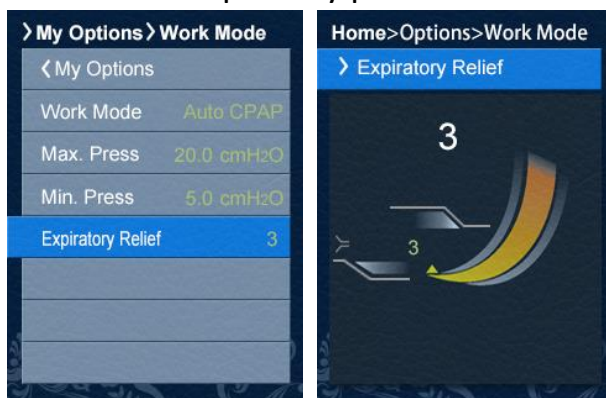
❯My Options❯Work Mode

❮My Options

| Work Mode | Auto CPAP |
|---|---|
| Max. Press | 20.0 cmH2O |
| Min. Press | 5.0 cmH2O |
| Expiratory Relief | 3 |

Home>Options>Work Mode

❯ Expiratory Relief

3

3